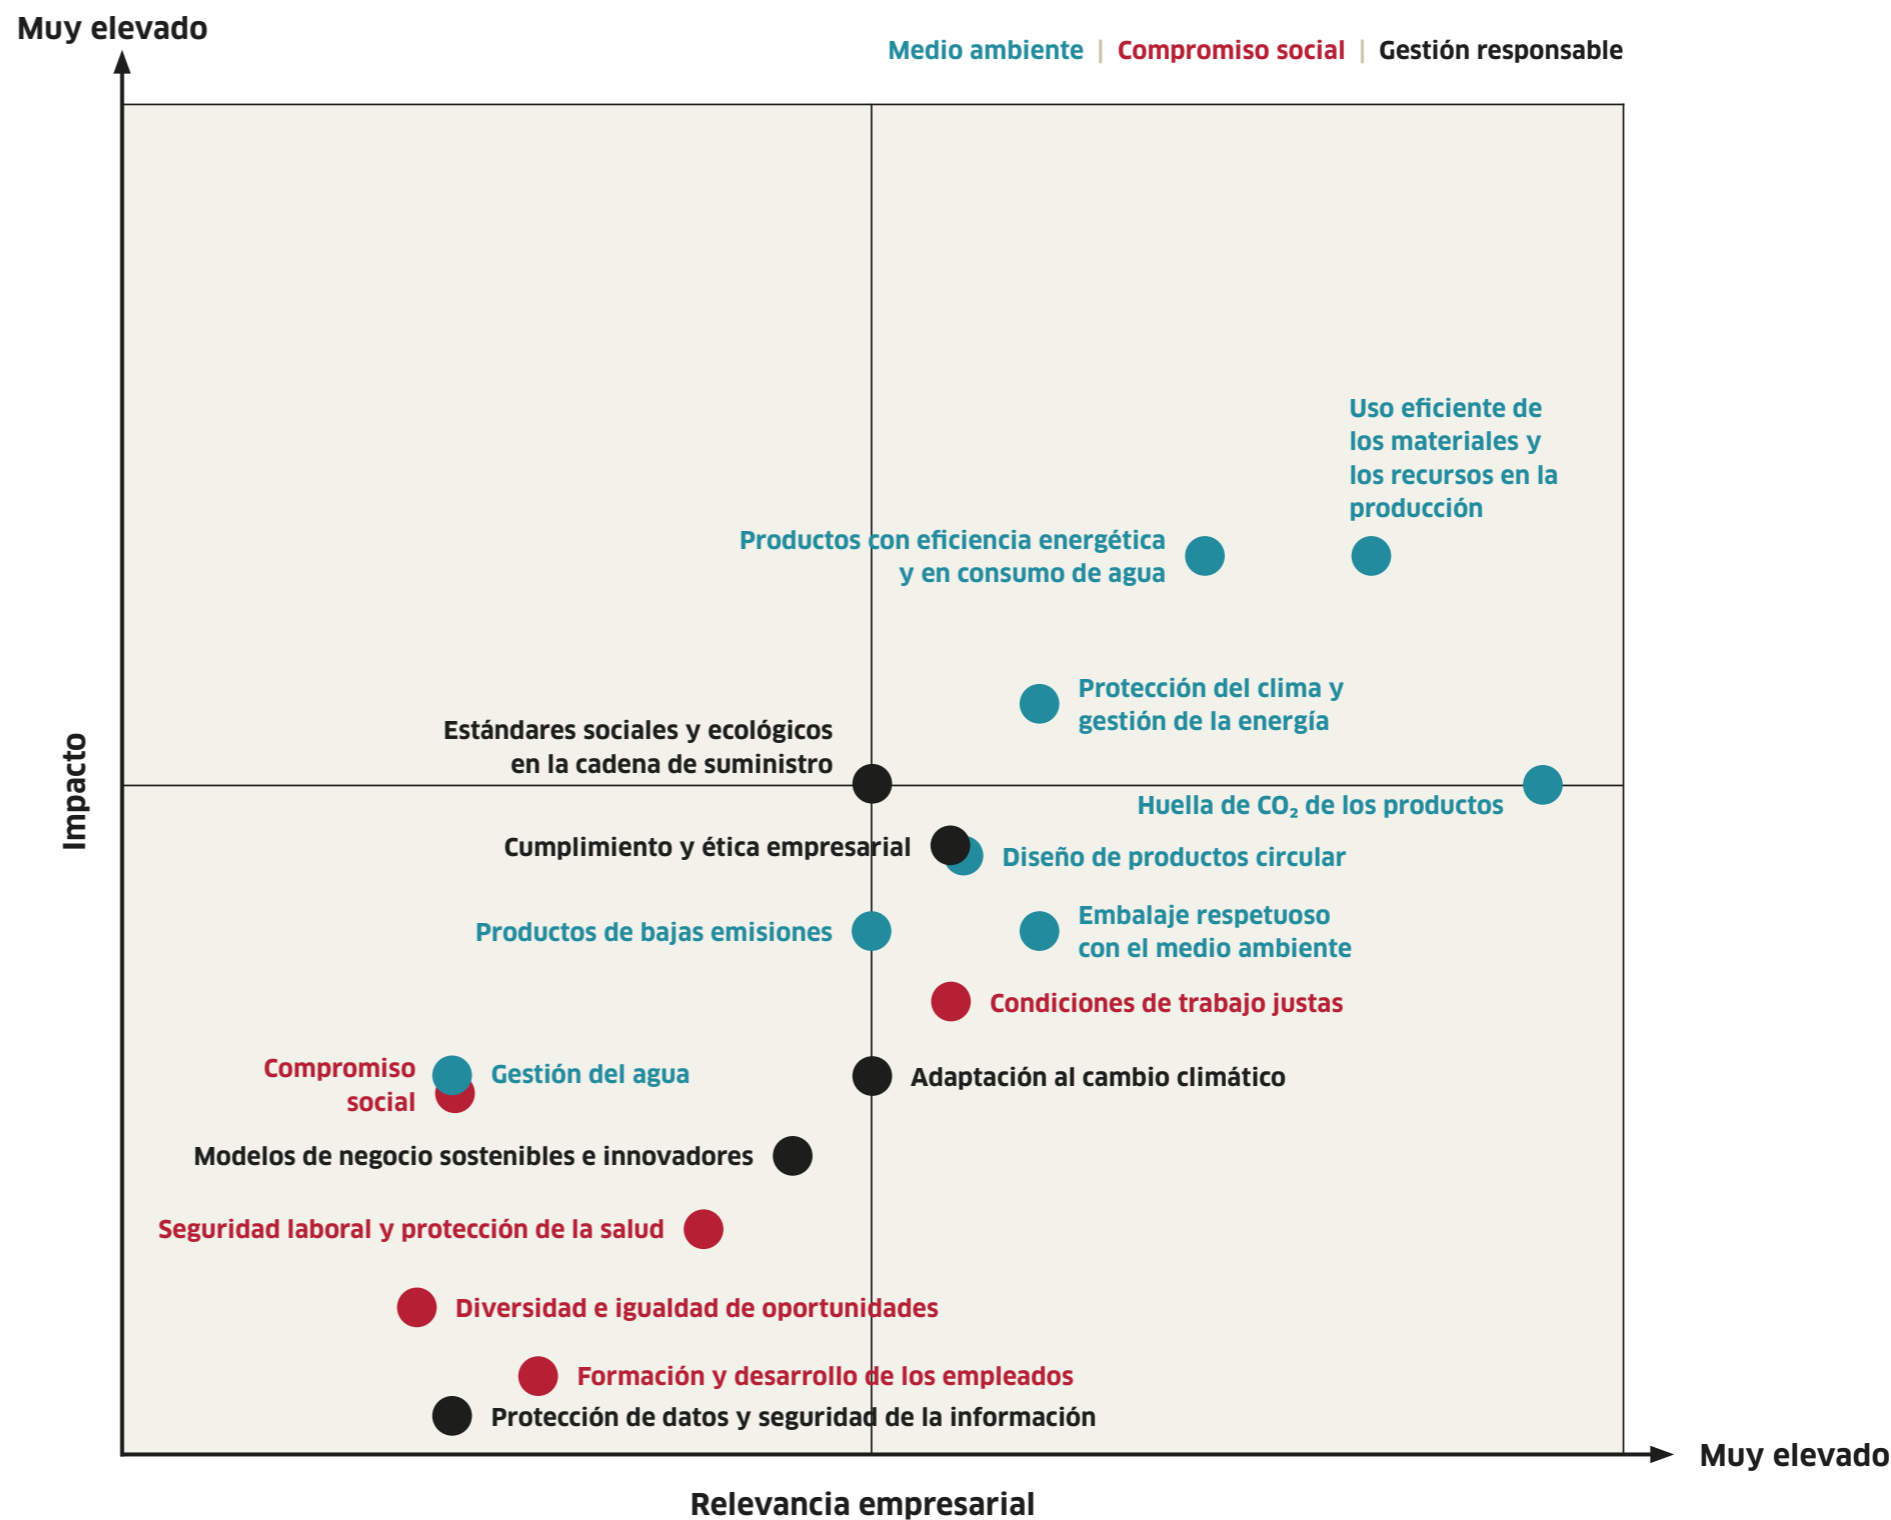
Muy elevado

Medio ambiente | Compromiso social | Gestión responsable

Impacto

Uso eficiente de los materiales y los recursos en la producción

Productos con eficiencia energética y en consumo de agua

Protección del clima y gestión de la energía

Estándares sociales y ecológicos en la cadena de suministro

Huella de $CO_2$ de los productos

Cumplimiento y ética empresarial

Diseño de productos circular

Productos de bajas emisiones

Embalaje respetuoso con el medio ambiente

Condiciones de trabajo justas

Compromiso social

Gestión del agua

Adaptación al cambio climático

Modelos de negocio sostenibles e innovadores

Seguridad laboral y protección de la salud

Diversidad e igualdad de oportunidades

Formación y desarrollo de los empleados

Protección de datos y seguridad de la información

Muy elevado

Relevancia empresarial